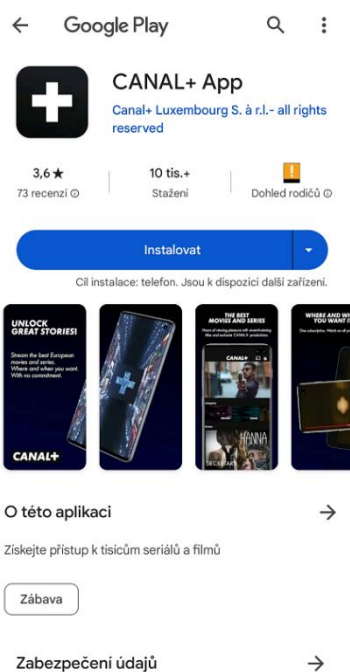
Google Play

CANAL+ App

Canal+ Luxembourg S. à r.l.- all rights reserved

3,6 ★
73 recenzí

10 tis.+
Stažení

Dohled rodičů

Instalovat

Cíl instalace: telefon. Jsou k dispozici další zařízení.

UNLOCK GREAT STORIES!

Stream the best European movies and series. Where and when you want. With no commitment.

CANAL+

THE BEST MOVIES AND SERIES

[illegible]

CANAL+

HANNA

SECRETARY

WHERE AND WH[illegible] YOU WANT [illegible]

One subscription. Watch on all yo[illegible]

O této aplikaci

Získejte přístup k tisícům seriálů a filmů

Zábava

Zabezpečení údajů